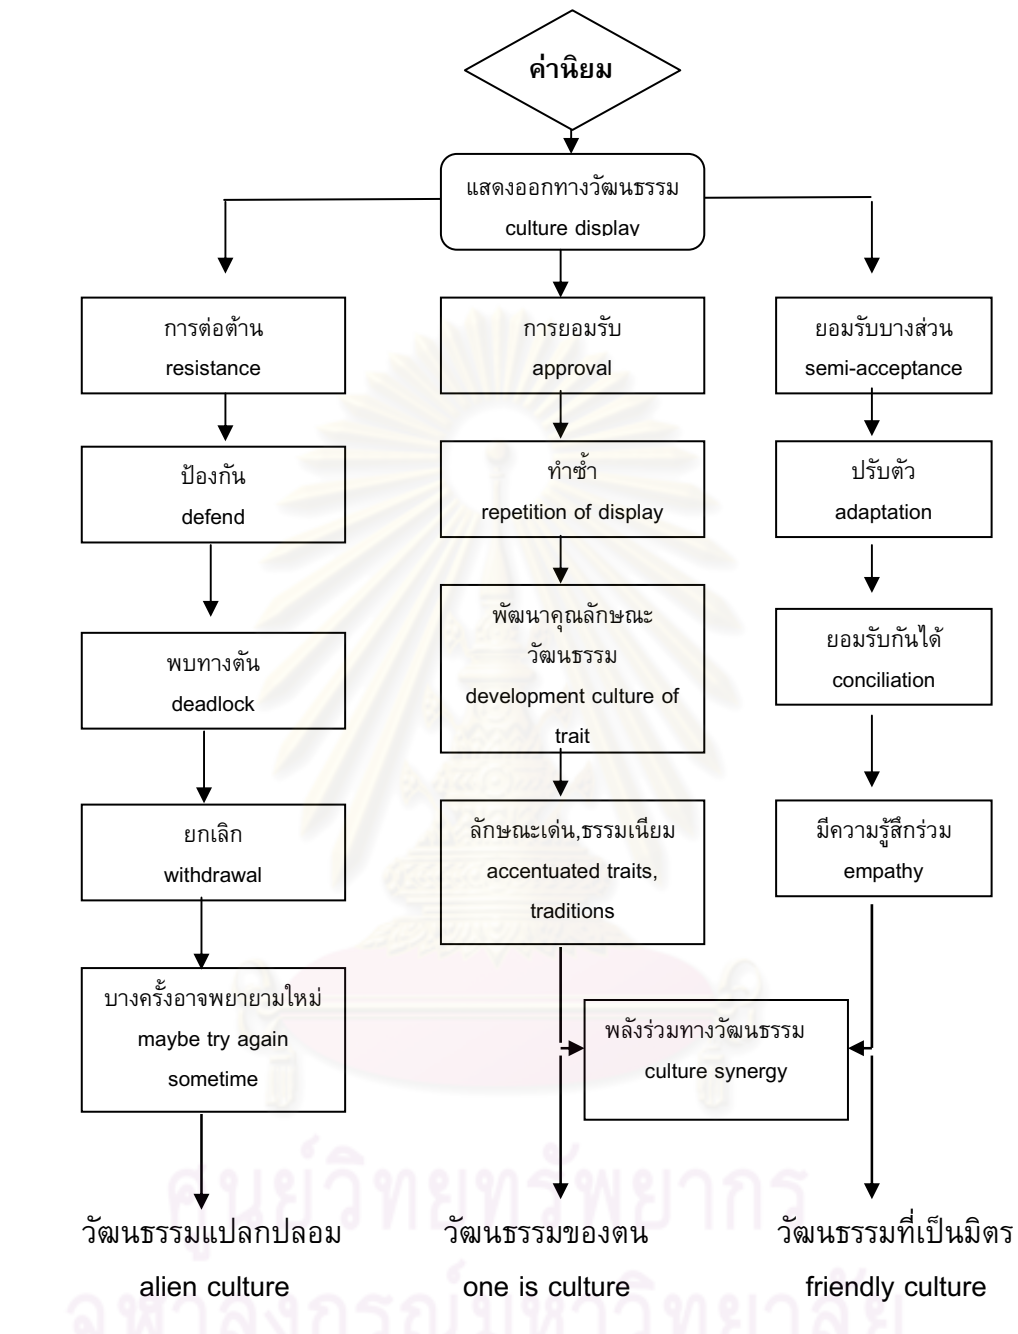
ค่านิยม

แสดงออกทางวัฒนธรรม
culture display

การต่อต้าน
resistance

ป้องกัน
defend

พบทางตัน
deadlock

ยกเลิก
withdrawal

บางครั้งอาจพยายามใหม่
maybe try again sometime

วัฒนธรรมแปลกปลอม
alien culture

การยอมรับ
approval

ทำซ้ำ
repetition of display

พัฒนาคุณลักษณะวัฒนธรรม
development culture of trait

ลักษณะเด่น,ธรรมเนียม
accentuated traits, traditions

วัฒนธรรมของตน
one is culture

ยอมรับบางส่วน
semi-acceptance

ปรับตัว
adaptation

ยอมรับกันได้
conciliation

มีความรู้สึกร่วม
empathy

พลังร่วมทางวัฒนธรรม
culture synergy

วัฒนธรรมที่เป็นมิตร
friendly culture

ศูนย์วิทยทรัพยากร
จุฬาลงกรณ์มหาวิทยาลัย